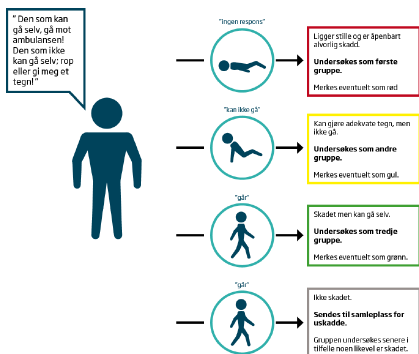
" Den som kan gå selv, gå mot ambulansen! Den som ikke kan gå selv; rop eller gi meg et tegn! "

"Ingen respons"

Ligger stille og er åpenbart alvorlig skadd.

Undersøkes som første gruppe.

Merkes eventuelt som rød

"kan ikke gå"

Kan gjøre adekvate tegn, men ikke gå.

Undersøkes som andre gruppe.

Merkes eventuelt som gul.

"går"

Skadet men kan gå selv.

Undersøkes som tredje gruppe.

Merkes eventuelt som grønn.

"går"

Ikke skadet.

Sendes til samleplass for uskadde.

Gruppen undersøkes senere i tilfelle noen likevel er skadet.